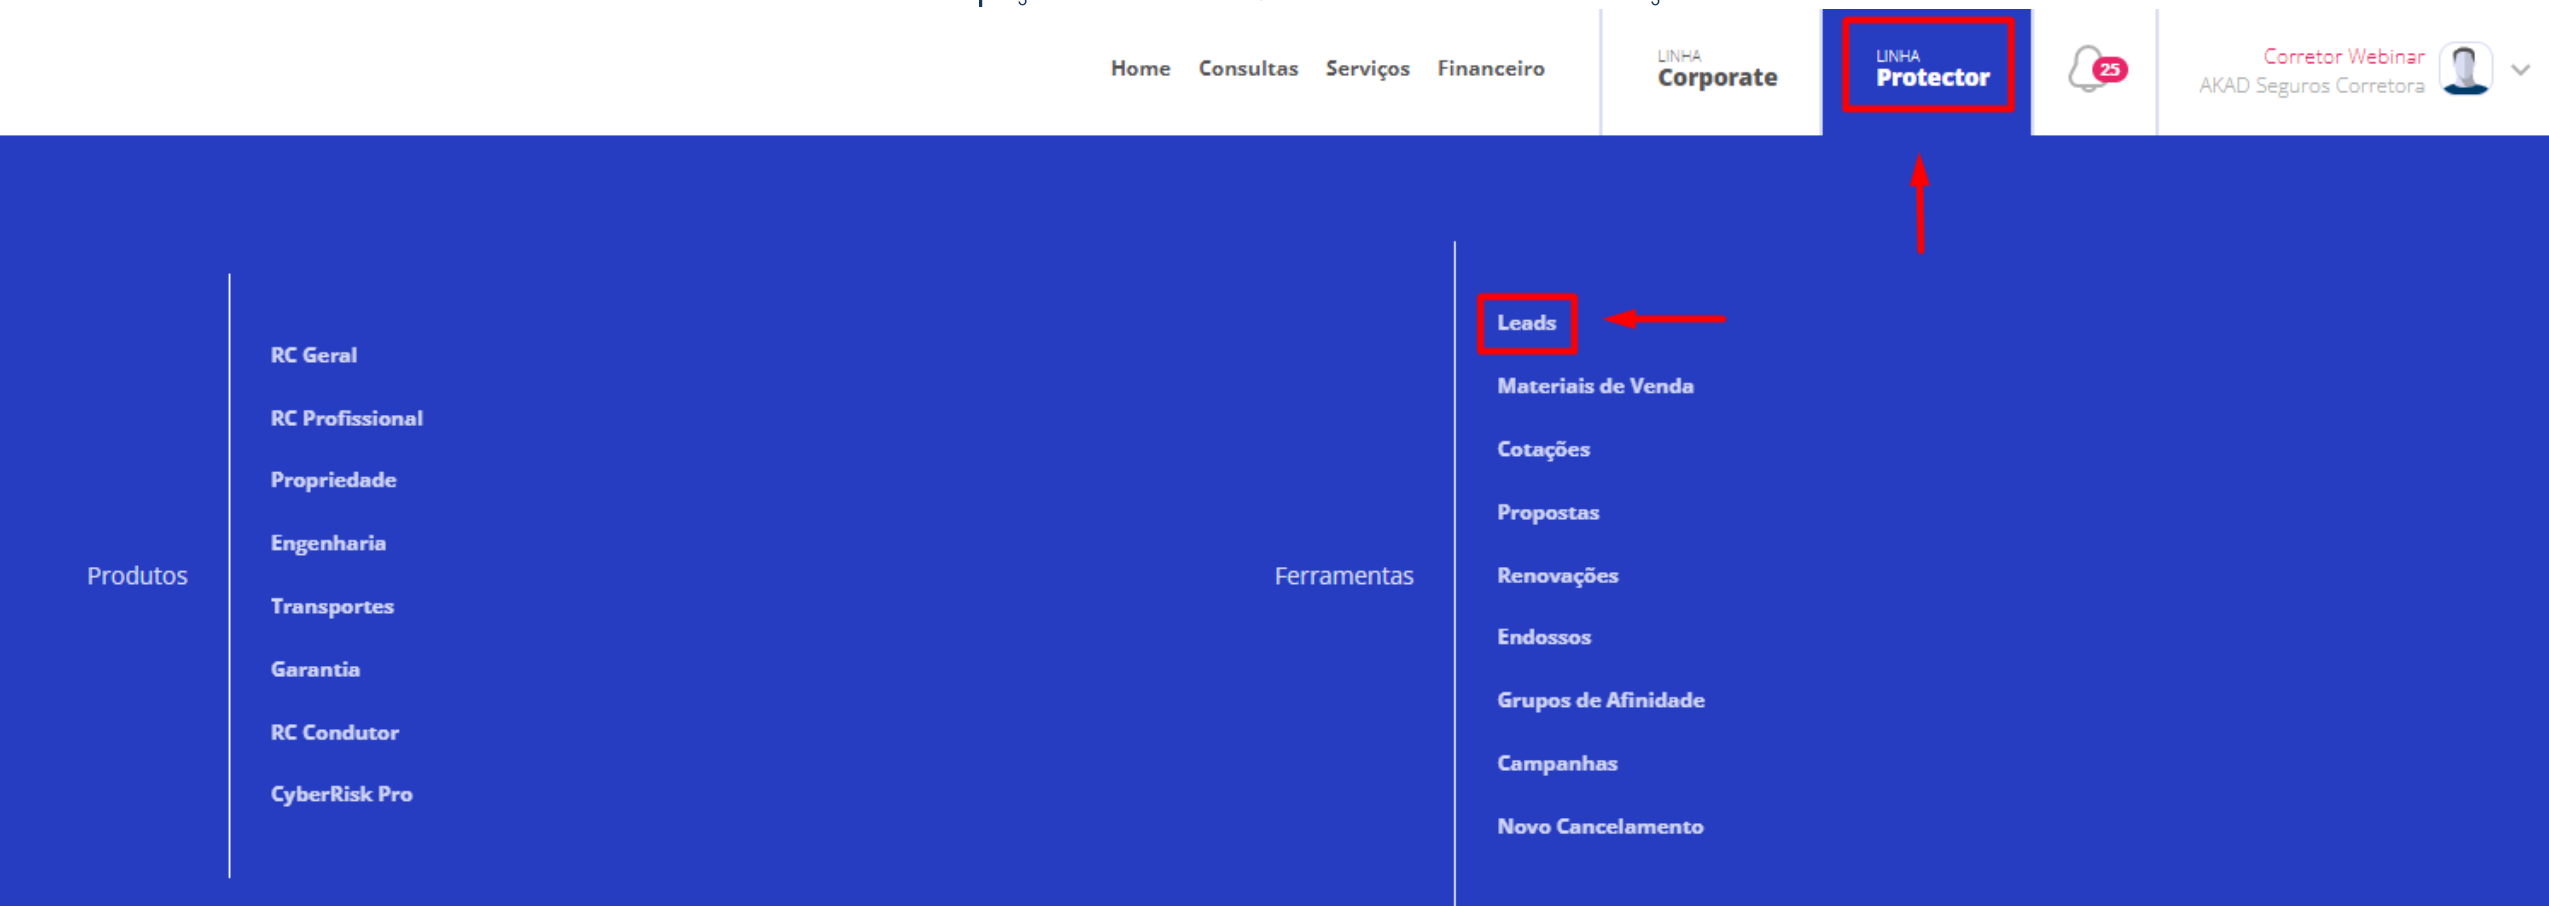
Home Consultas Serviços Financeiro

LINHA
Corporate

LINHA
Protector

25

Corretor Webinar
AKAD Seguros Corretora

Produtos

RC Geral
RC Profissional
Propriedade
Engenharia
Transportes
Garantia
RC Condutor
CyberRisk Pro

Ferramentas

Leads
Materiais de Venda
Cotações
Propostas
Renovações
Endossos
Grupos de Afinidade
Campanhas
Novo Cancelamento